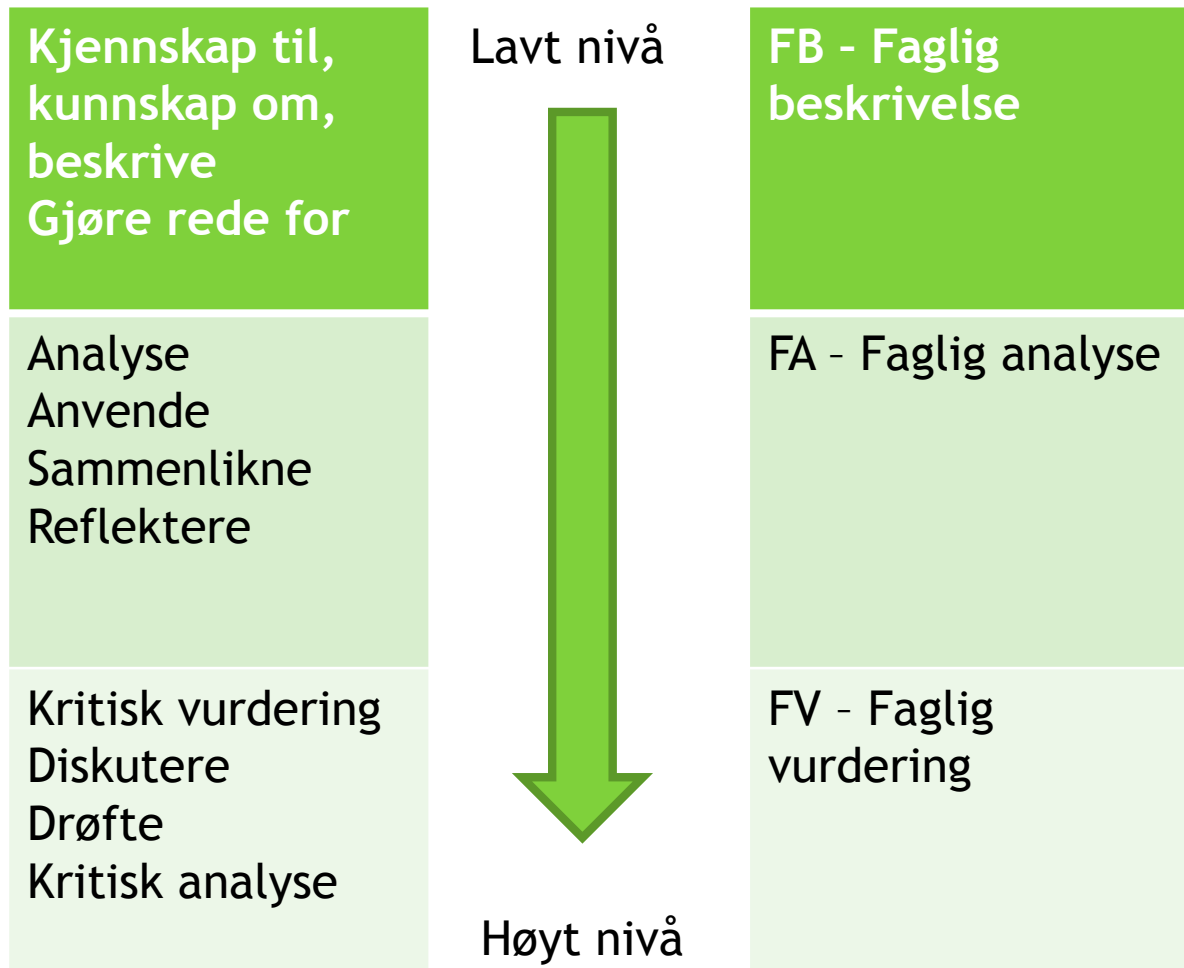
Kjennskap til, kunnskap om, beskrive
Gjøre rede for

Lavt nivå

FB – Faglig beskrivelse

Analyse
Anvende
Sammenlikne
Reflektere

FA – Faglig analyse

Kritisk vurdering
Diskutere
Drøfte
Kritisk analyse

FV – Faglig vurdering

Høyt nivå